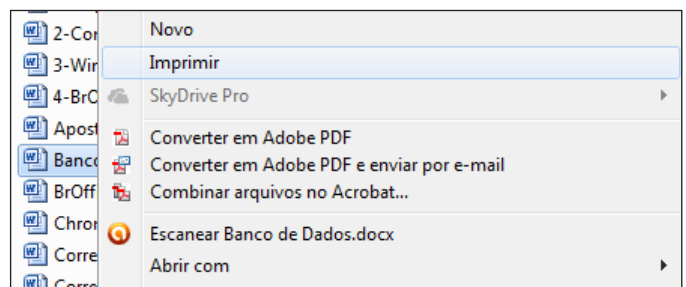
2-Cor
3-Wir
4-BrO
Apost
Banco
BrOff
Chron
Corre
Corre

Novo
Imprimir
SkyDrive Pro
Converter em Adobe PDF
Converter em Adobe PDF e enviar por e-mail
Combinar arquivos no Acrobat...
Escanear Banco de Dados.docx
Abrir com